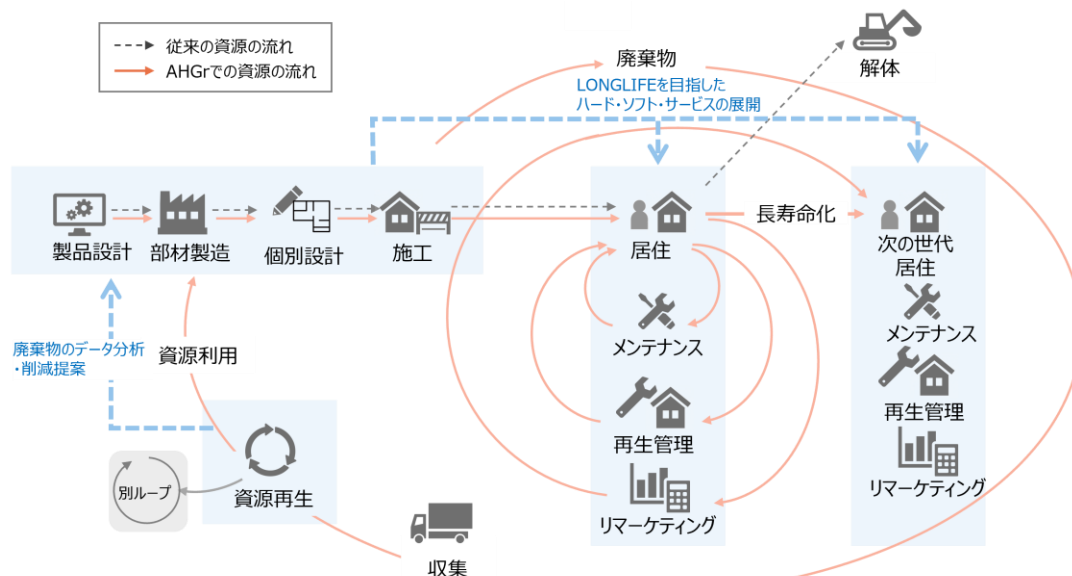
従来の資源の流れ
AHGrでの資源の流れ

廃棄物
LONGLIFEを目指した
ハード・ソフト・サービスの展開

解体

製品設計
部材製造
個別設計
施工

居住
長寿命化
次の世代
居住

メンテナンス
再生管理
リマーケティング

メンテナンス
再生管理
リマーケティング

廃棄物のデータ分析
・削減提案

資源利用

別ループ
資源再生

収集